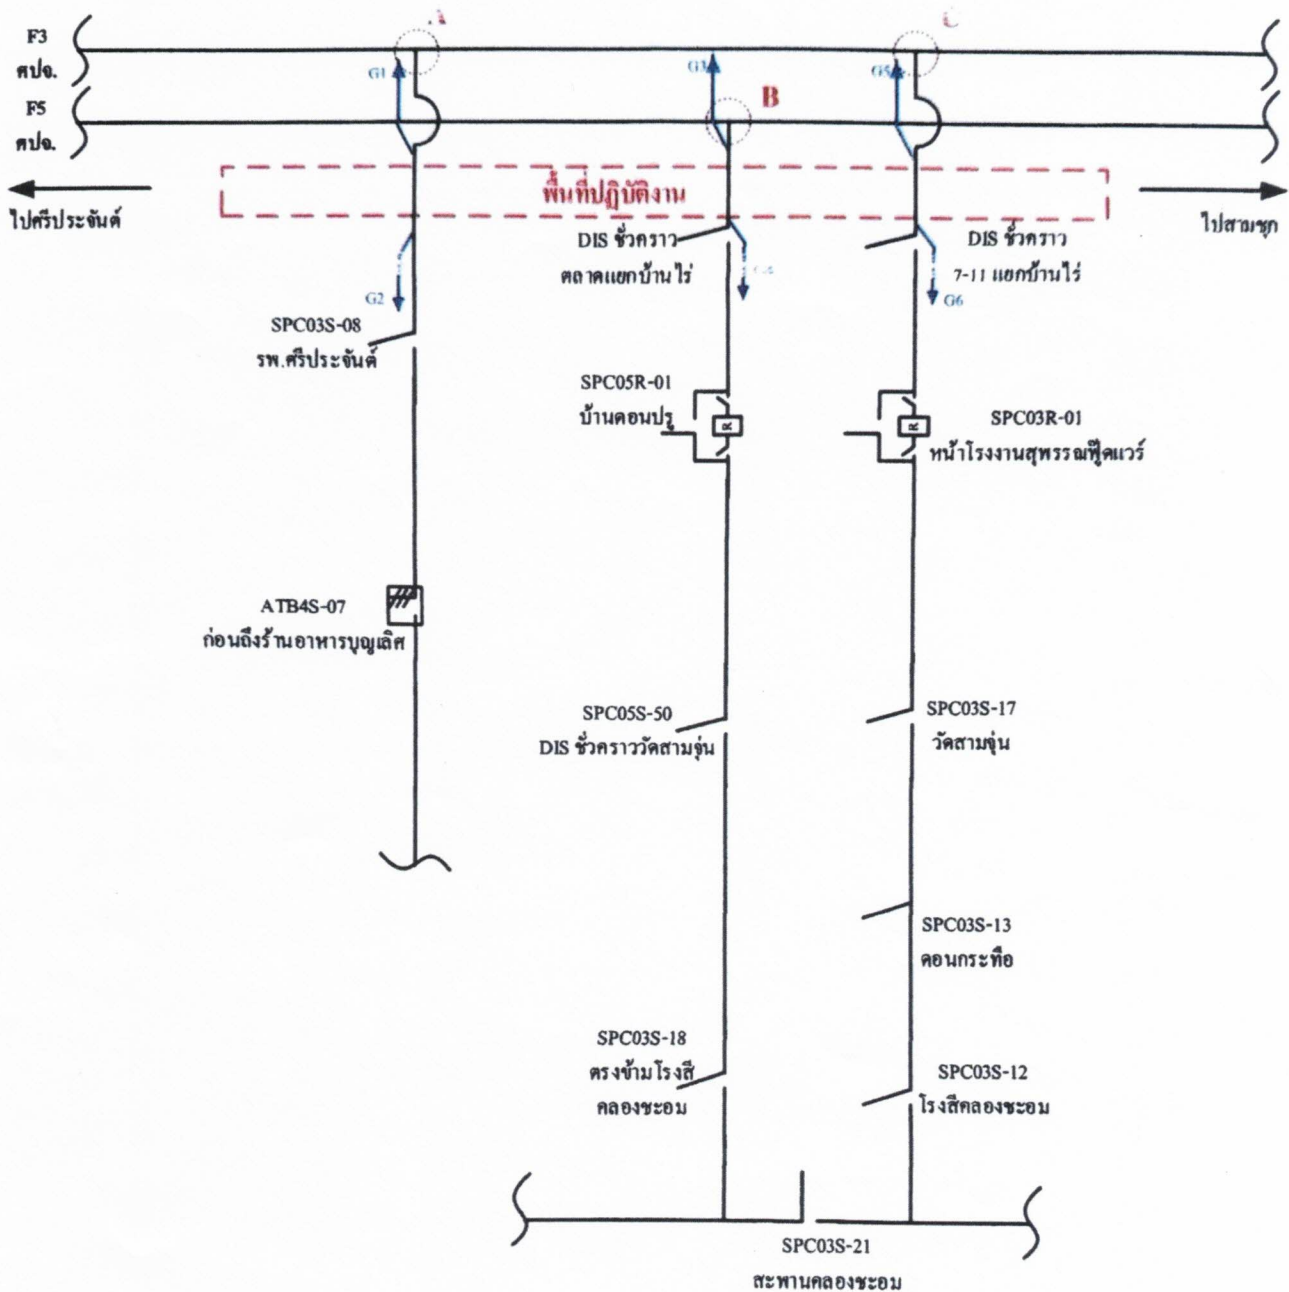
F3
ฅปจ.

F5
ฅปจ.

A

G1

G3

B

C

G5

พื้นที่ปฏิบัติงาน

ไปศรีประจันต์

ไปสามชุก

DIS ชั่วคราว
ตลาดแยกบ้านไร่

G4

DIS ชั่วคราว
7-11 แยกบ้านไร่

G6

G2

SPC03S-08
รพ.ศรีประจันต์

SPC05R-01
บ้านดอนปรู

SPC03R-01
หน้าโรงงานสุพรรณฟู้ดแวร์

ATB4S-07
ก่อนถึงร้านอาหารบุญเลิศ

SPC05S-50
DIS ชั่วคราววัดสามจุ่น

SPC03S-17
วัดสามจุ่น

SPC03S-13
ดอนกระทือ

SPC03S-18
ตรงข้ามโรงสี
คลองชะอม

SPC03S-12
โรงสีคลองชะอม

SPC03S-21
สะพานคลองชะอม